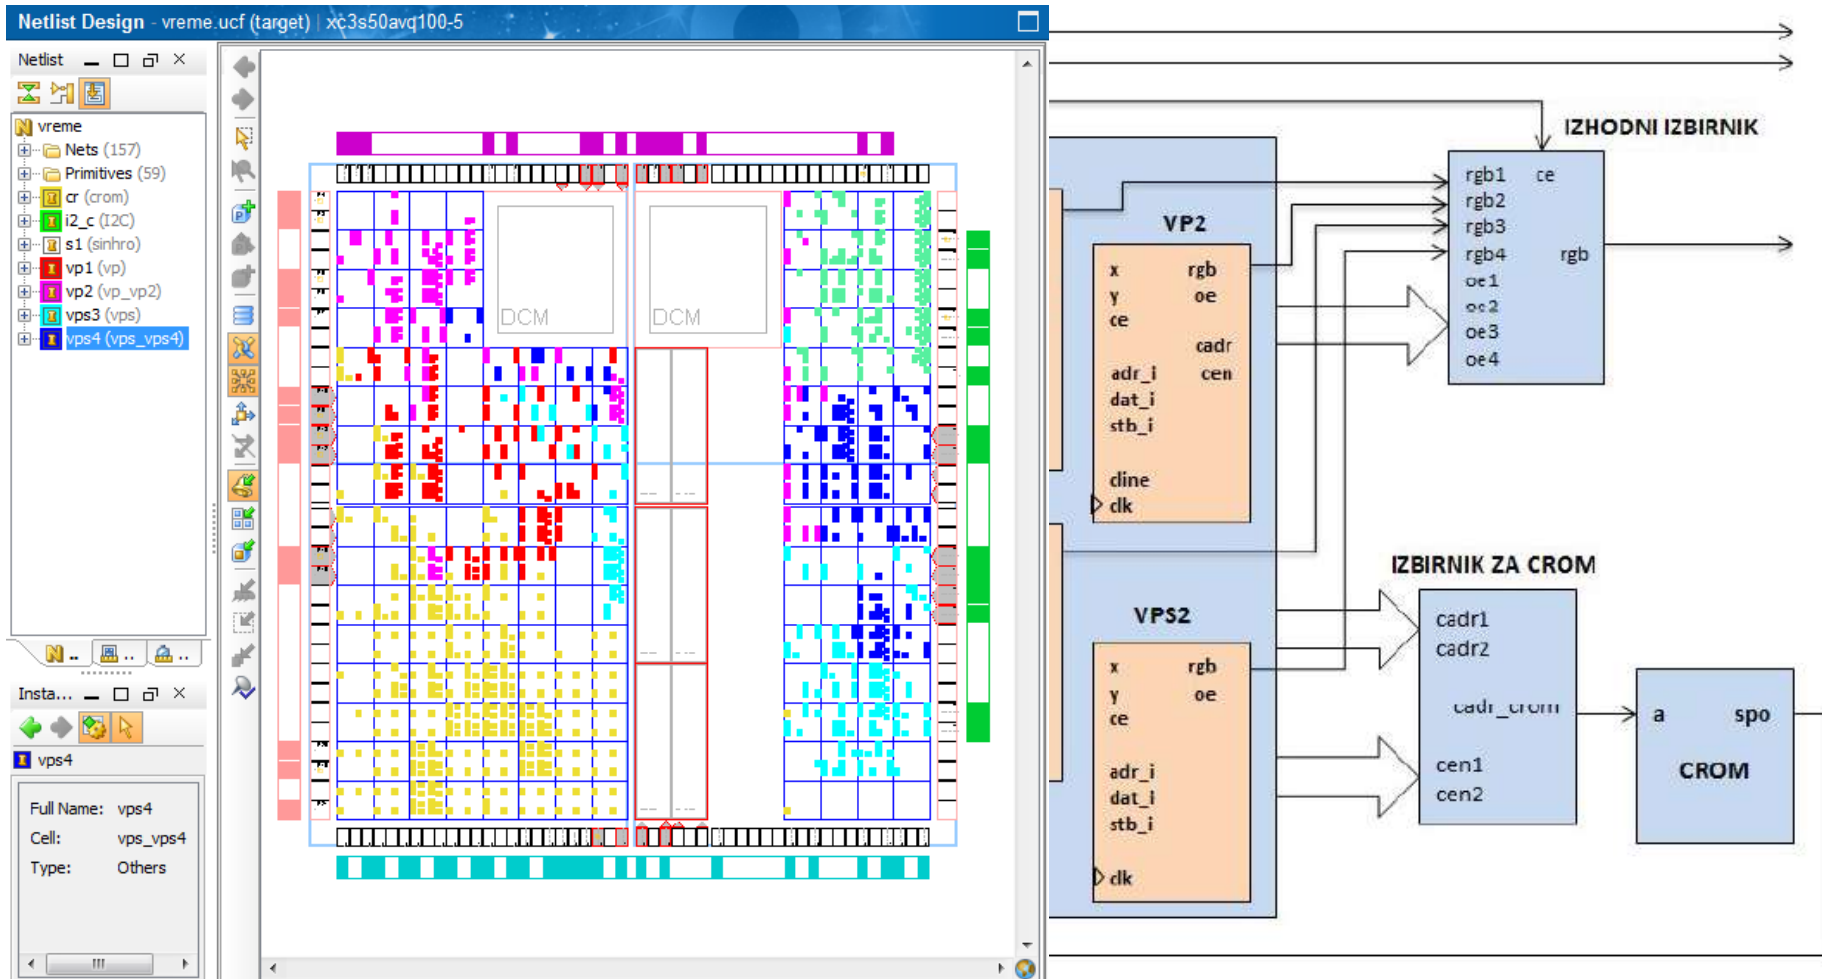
Netlist Design - vreme.ucf (target) | xc3s50avq100-5

Netlist

vreme
Nets (157)
Primitives (59)
cr (crom)
i2_c (I2C)
s1 (sinhro)
vp1 (vp)
vp2 (vp_vp2)
vps3 (vps)
vps4 (vps_vps4)

Insta...

vps4

Full Name: vps4
Cell: vps_vps4
Type: Others

DCM
DCM

IZHODNI IZBIRNIK
rgb1 ce
rgb2
rgb3
rgb4 rgb
oe1
oe2
oe3
oe4

VP2
x rgb
y oe
ce
cadr
adr_i cen
dat_i
stb_i
cline
clk

IZBIRNIK ZA CROM
cadr1
cadr2
cadr_crom
cen1
cen2

VPS2
x rgb
y oe
ce
adr_i
dat_i
stb_i
clk

a spo
CROM